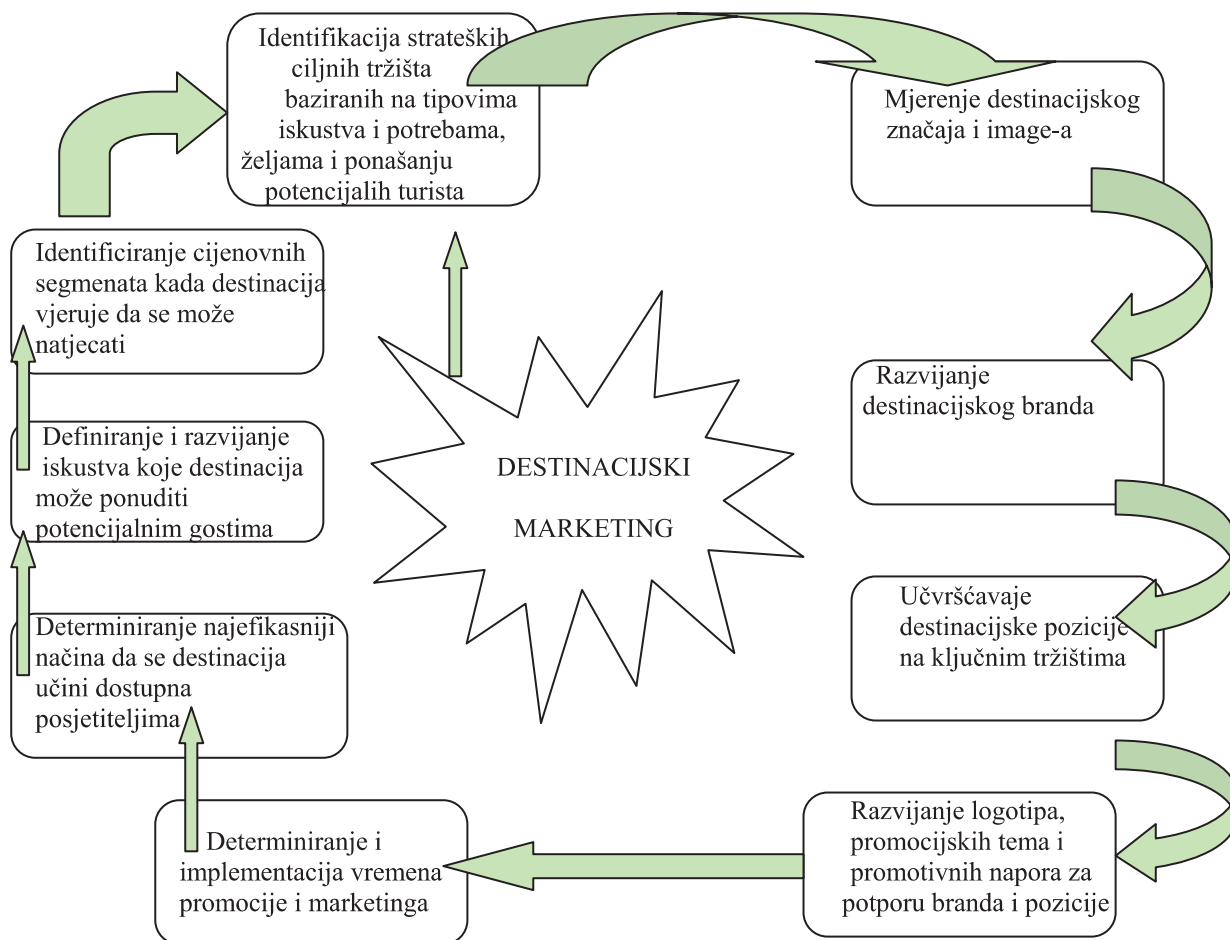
Identifikacija strateških ciljnih tržišta baziranih na tipovima iskustva i potrebama, željama i ponašanju potencijalih turista

Mjerenje destinacijskog značaja i image-a

Razvijanje destinacijskog branda

Učvršćavaje destinacijske pozicije na ključnim tržištima

Razvijanje logotipa, promocijskih tema i promotivnih napora za potporu branda i pozicije

Determiniranje i implementacija vremena promocije i marketinga

Determiniranje najefikasniji načina da se destinacija učini dostupna posjetiteljima

Definiranje i razvijanje iskustva koje destinacija može ponuditi potencijalnim gostima

Identificiranje cijenovnih segmenata kada destinacija vjeruje da se može natjecati

DESTINACIJSKI MARKETING